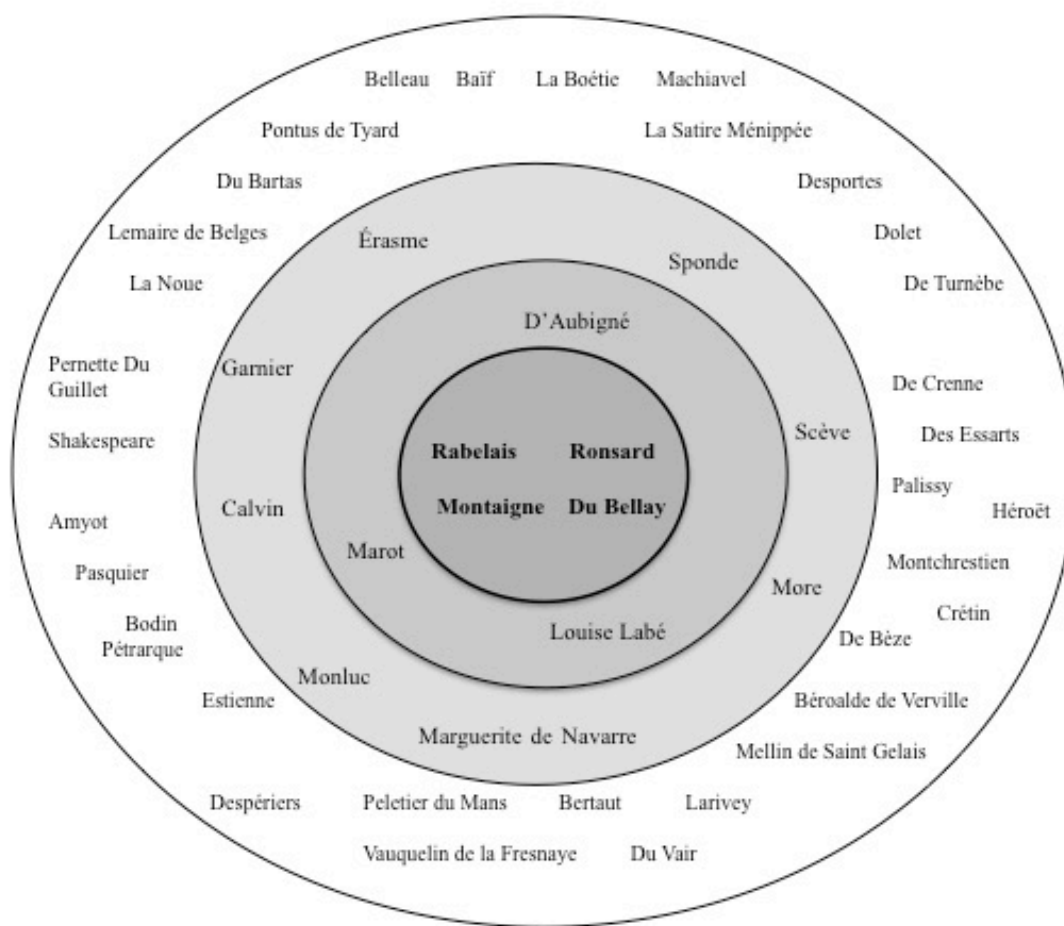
Belleau Baïf La Boétie Machiavel

Pontus de Tyard La Satire Ménippée

Du Bartas Desportes

Lemaire de Belges Érasme Dolet

Sponde

La Noue De Turnèbe

D'Aubigné

Pernette Du Guillet Garnier

De Crenne

Scève Des Essarts

Shakespeare

Rabelais Ronsard

Montaigne Du Bellay

Palissy

Amyot Calvin Héroët

Marot

Montchrestien

Pasquier

More

Crétin

Bodin

Louise Labé

Pétrarque De Bèze

Monluc

Estienne Béroalde de Verville

Marguerite de Navarre

Mellin de Saint Gelais

Despériers Peletier du Mans Bertaut Larivey

Vauquelin de la Fresnaye Du Vair